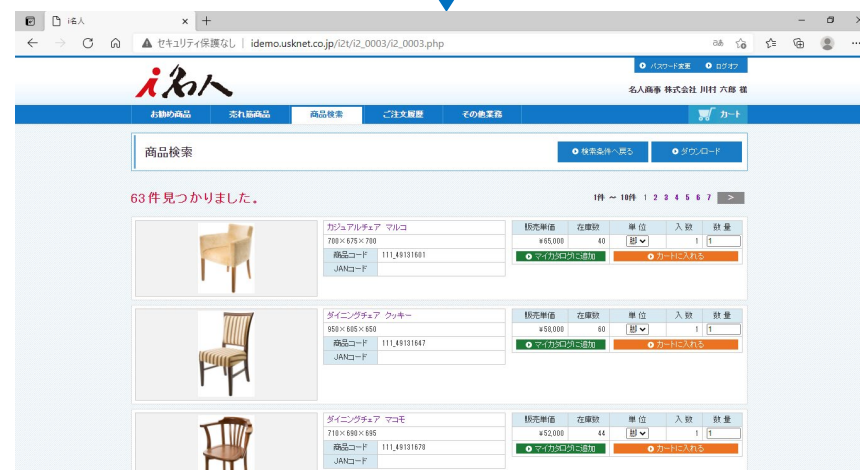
i名人

セキュリティ保護なし | idemo.usknet.co.jp/i2t/i2_0003/i2_0003.php

i名人

パスワード変更 ログオフ

名人商事 株式会社 川村 六郎 様

お勧め商品 | 売れ筋商品 | 商品検索 | ご注文履歴 | その他業務 | カート

商品検索

検索条件へ戻る | ダウンロード

63件見つかりました。

1件 ～ 10件 1 2 3 4 5 6 7 >

カジュアルチェア マルコ
700×675×700
商品コード 111_49131601
JANコード

| 販売単価 | 在庫数 | 単位 | 入数 | 数量 |
|---|---|---|---|---|
| ¥65,000 | 40 | 脚 | 1 | 1 |

マイカタログに追加 | カートに入れる

ダイニングチェア クッキー
950×605×650
商品コード 111_49131647
JANコード

| 販売単価 | 在庫数 | 単位 | 入数 | 数量 |
|---|---|---|---|---|
| ¥58,000 | 60 | 脚 | 1 | 1 |

マイカタログに追加 | カートに入れる

ダイニングチェア マコモ
710×690×695
商品コード 111_49131678
JANコード

| 販売単価 | 在庫数 | 単位 | 入数 | 数量 |
|---|---|---|---|---|
| ¥52,000 | 44 | 脚 | 1 | 1 |

マイカタログに追加 | カートに入れる